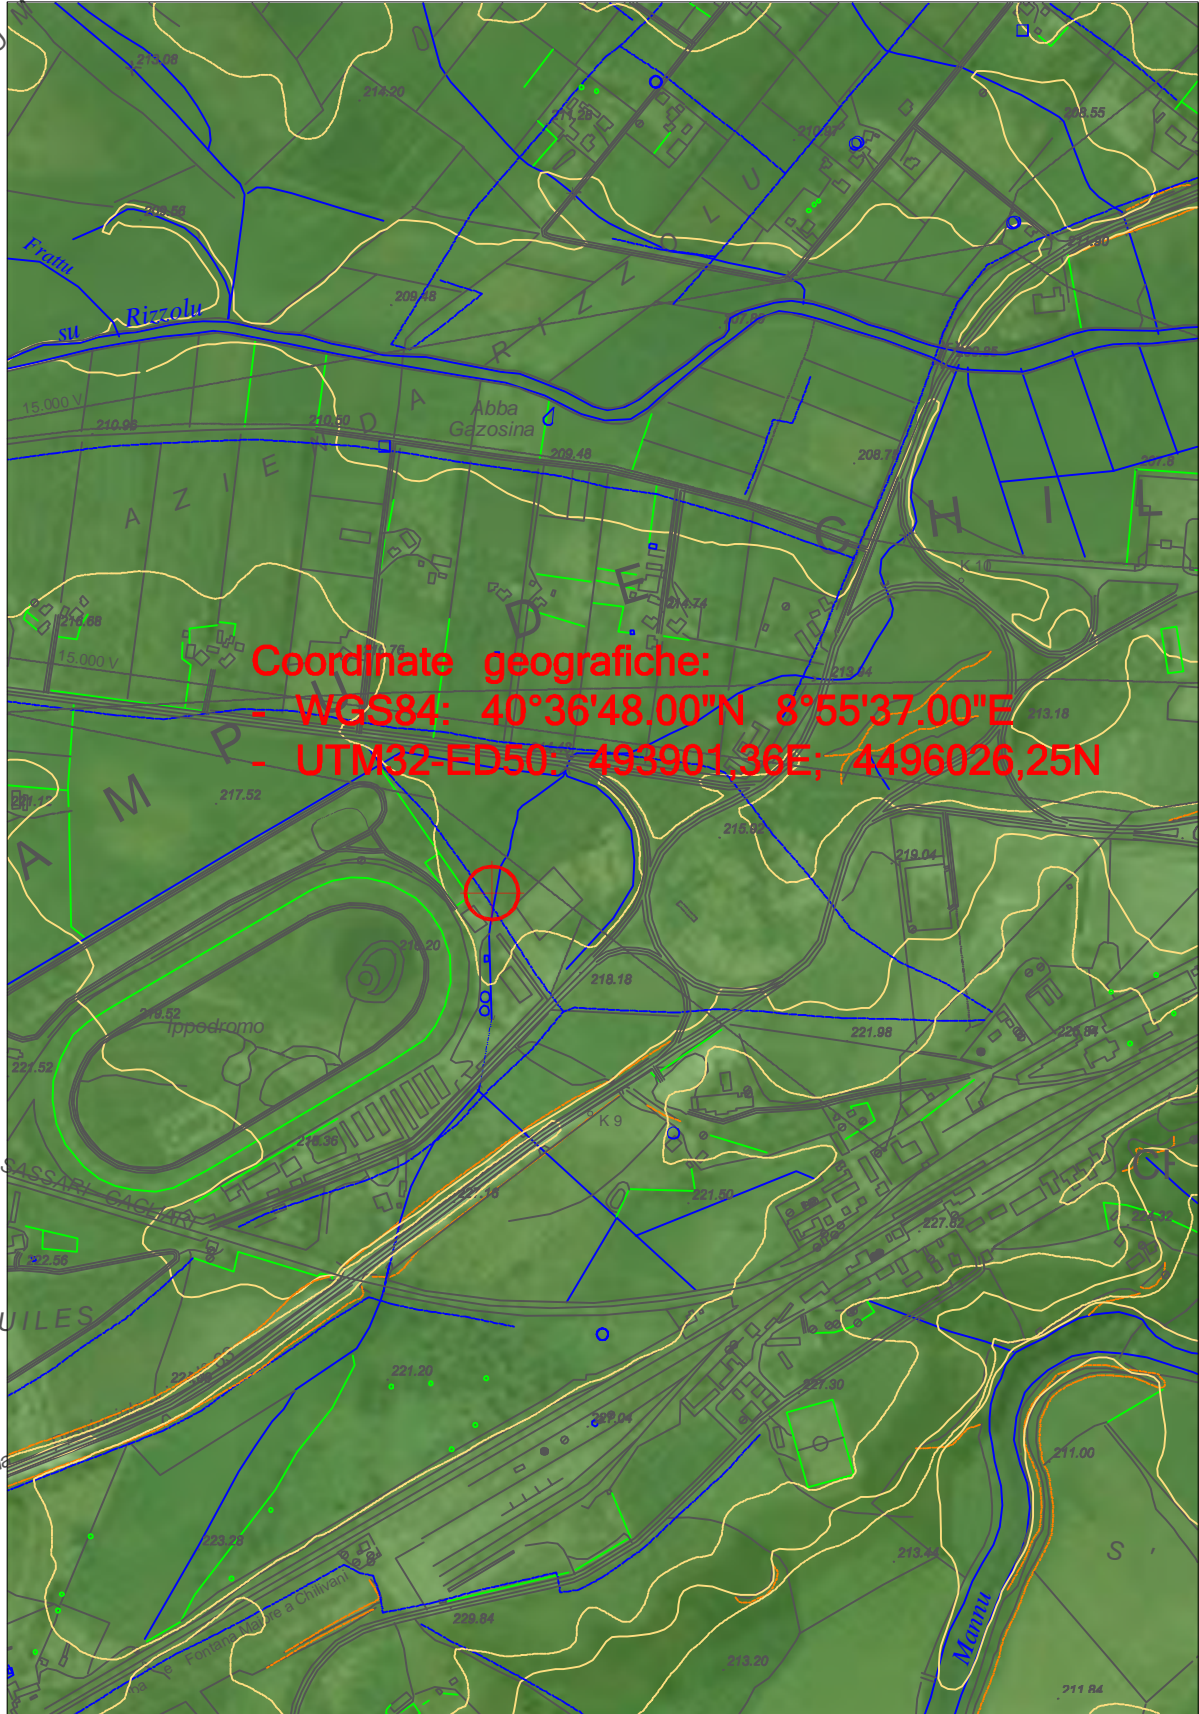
Coordinate geografiche:
- WGS84: 40°36'48.00"N 8°55'37.00"E
- UTM32-ED50: 493901,36E; 4496026,25N

215.08
214.20
211.28
210.87
208.55
208.56
Frattu
su Rizzolu
209.48
211.30
15.000 V
210.98
210.50
Abba Gazosina
209.48
208.75
AZIENDA RIZZOLU
CHILI
DE
214.74
216.68
15.000 V
213.04
213.18
K 10
CAMPU
217.52
215.92
219.04
218.20
218.18
219.52
Ippodromo
221.98
221.52
218.36
K 9
221.50
SASSARI - CAGLIARI
227.18
227.82
UILES
221.20
227.30
227.04
211.00
223.28
213.44
S
Mannu
229.84
Fontana Mura e a Chilivani
213.20
211.84